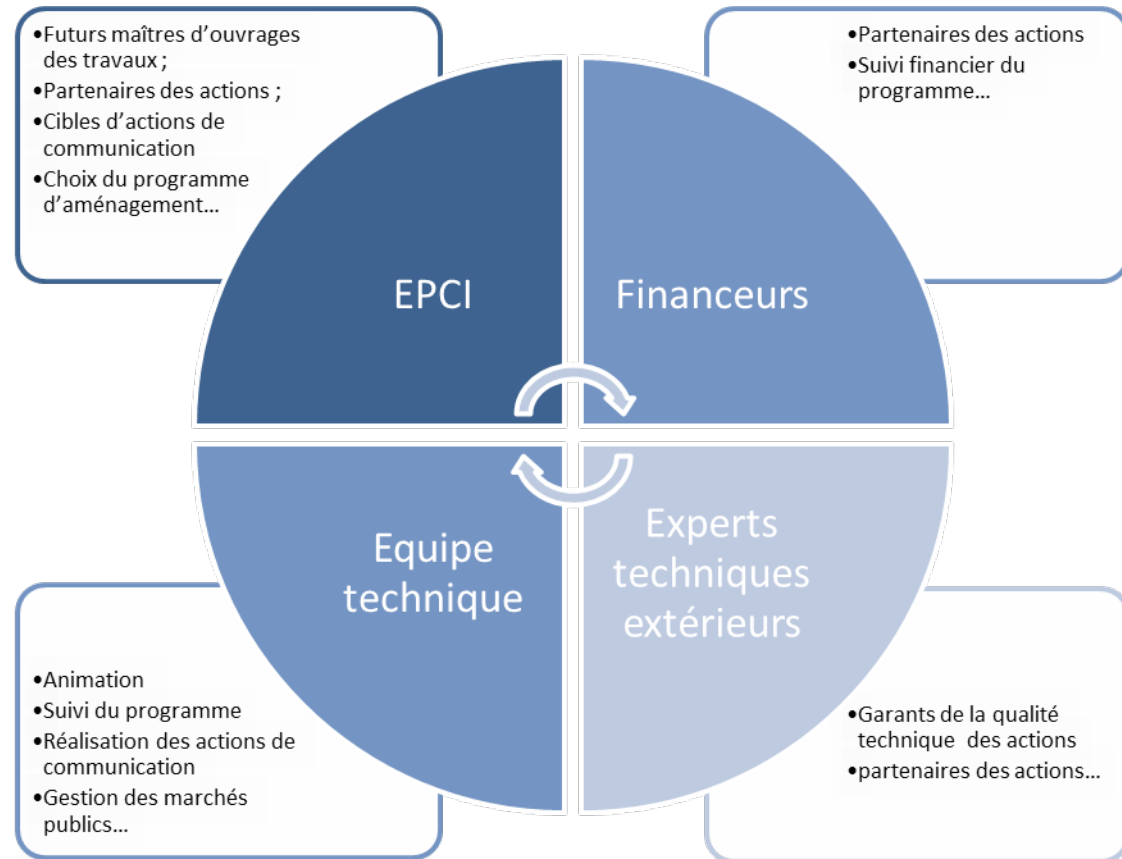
•Futurs maîtres d'ouvrages des travaux ;
•Partenaires des actions ;
•Cibles d'actions de communication
•Choix du programme d'aménagement…

•Partenaires des actions
•Suivi financier du programme…

EPCI

Financeurs

Equipe technique

Experts techniques extérieurs

•Animation
•Suivi du programme
•Réalisation des actions de communication
•Gestion des marchés publics…

•Garants de la qualité technique des actions
•partenaires des actions…